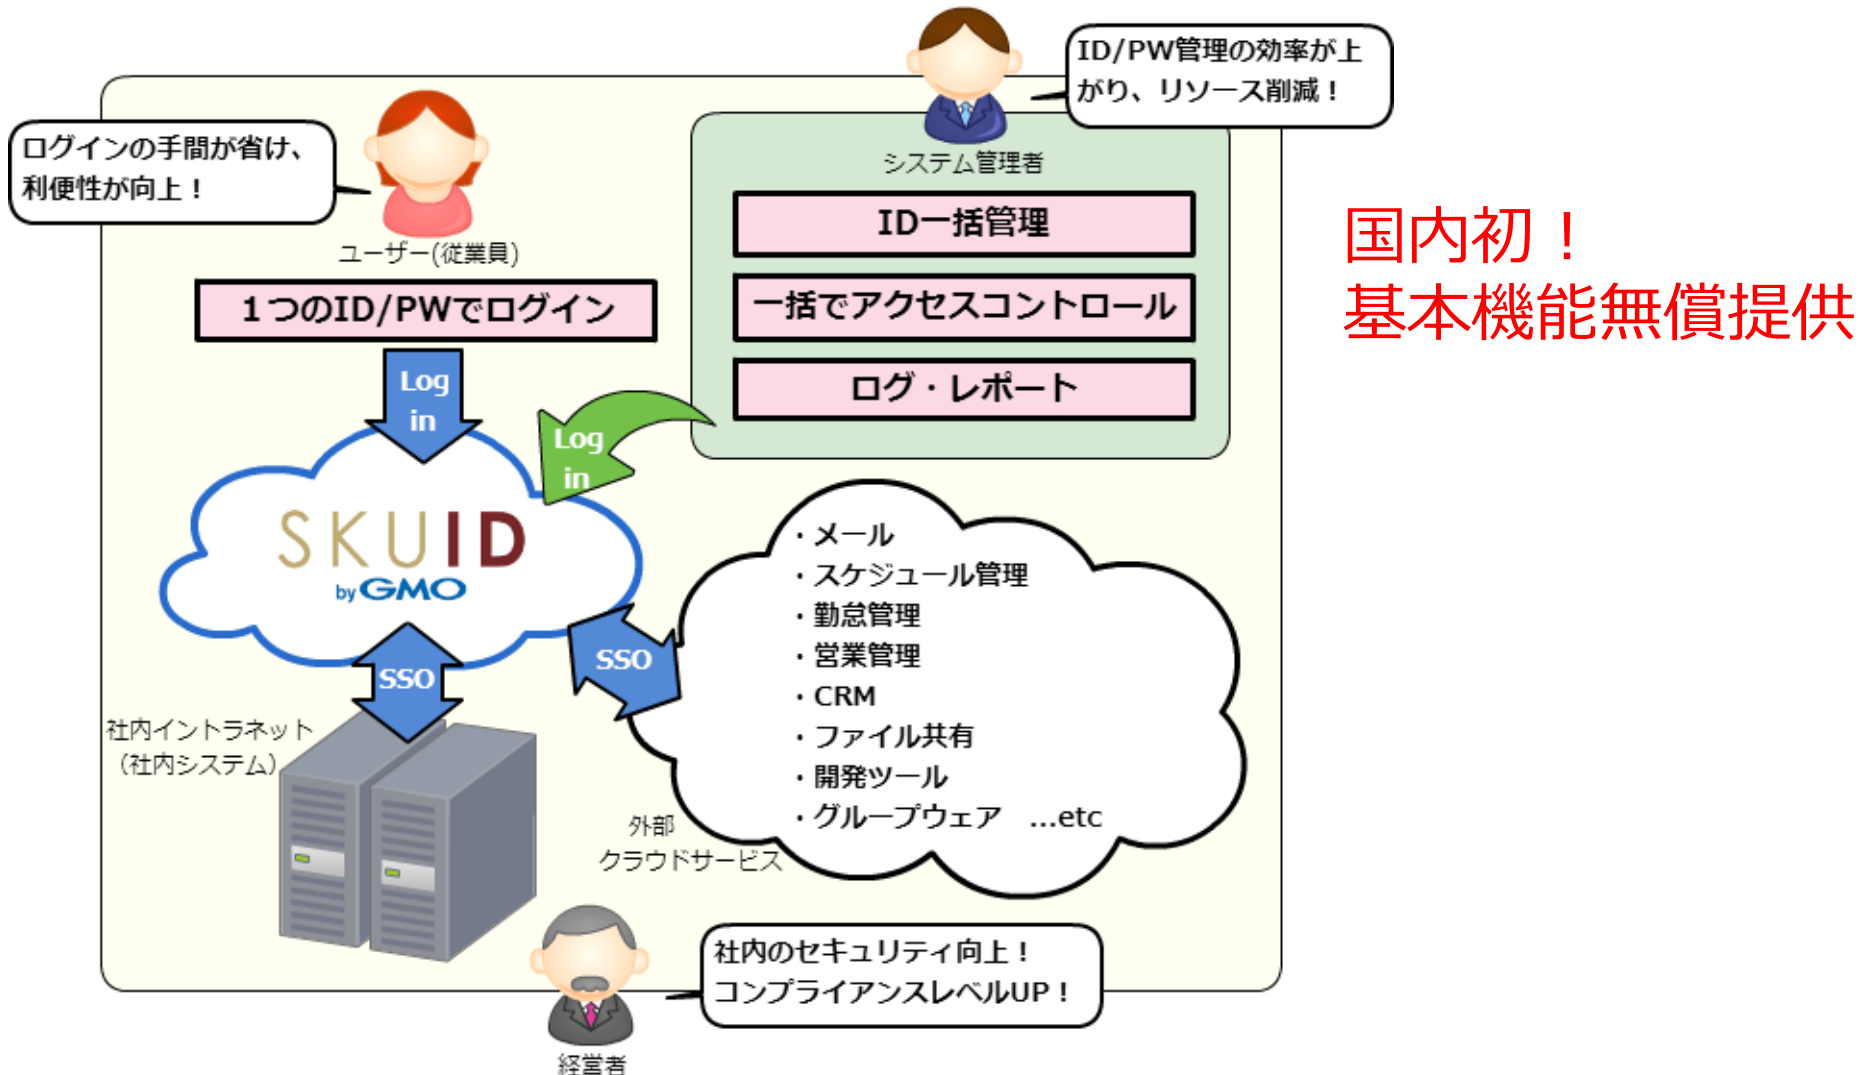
ID/PW管理の効率が上がり、リソース削減！

ログインの手間が省け、利便性が向上！

システム管理者

ID一括管理

一括でアクセスコントロール

ログ・レポート

国内初！
基本機能無償提供

ユーザー(従業員)

1つのID/PWでログイン

Log in

Log in

SKUID by GMO

SSO

SSO

・メール
・スケジュール管理
・勤怠管理
・営業管理
・CRM
・ファイル共有
・開発ツール
・グループウェア ...etc

社内イントラネット（社内システム）

外部クラウドサービス

社内のセキュリティ向上！
コンプライアンスレベルUP！

経営者